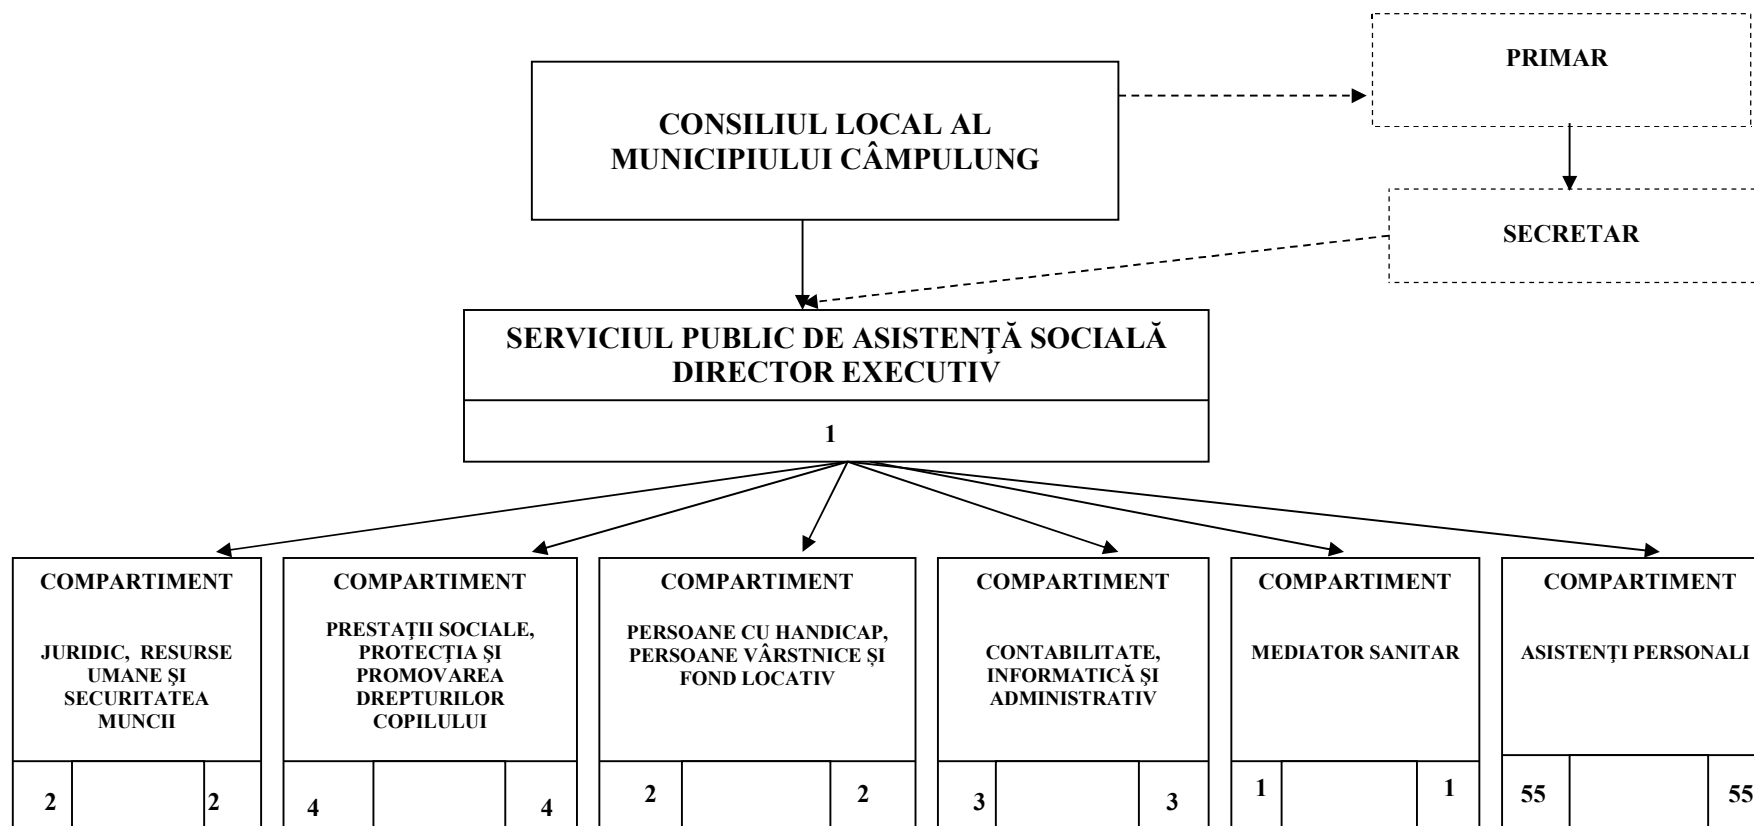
PRIMAR

CONSILIUL LOCAL AL MUNICIPIULUI CÂMPULUNG

SECRETAR

SERVICIUL PUBLIC DE ASISTENȚĂ SOCIALĂ
DIRECTOR EXECUTIV

1

COMPARTIMENT

JURIDIC, RESURSE UMANE ȘI SECURITATEA MUNCII

| 2 | | 2 |
|---|---|---|

COMPARTIMENT

PRESTAȚII SOCIALE, PROTECȚIA ȘI PROMOVAREA DREPTURILOR COPILULUI

| 4 | | 4 |
|---|---|---|

COMPARTIMENT

PERSOANE CU HANDICAP, PERSOANE VÂRSTNICE ȘI FOND LOCATIV

| 2 | | 2 |
|---|---|---|

COMPARTIMENT

CONTABILITATE, INFORMATICĂ ȘI ADMINISTRATIV

| 3 | | 3 |
|---|---|---|

COMPARTIMENT

MEDIATOR SANITAR

| 1 | | 1 |
|---|---|---|

COMPARTIMENT

ASISTENȚI PERSONALI

| 55 | | 55 |
|---|---|---|